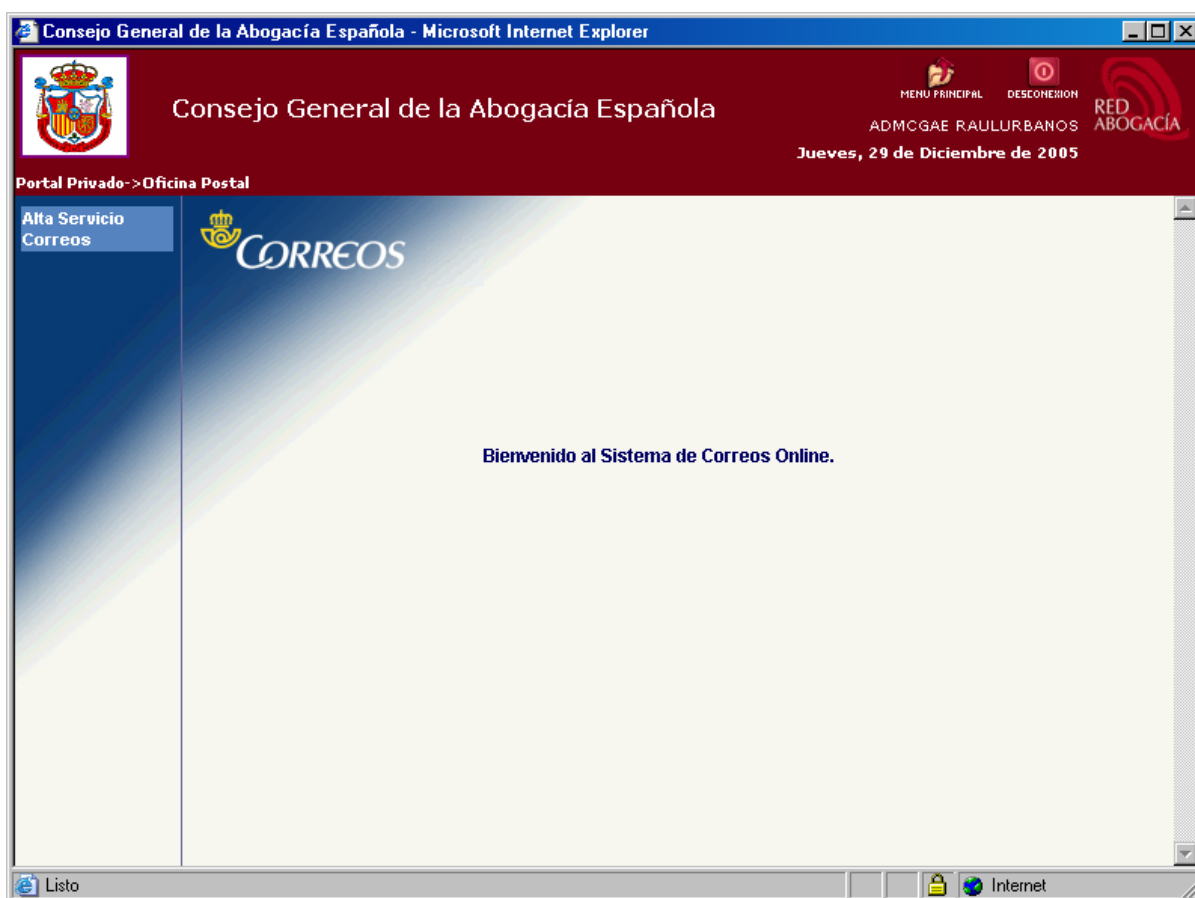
Consejo General de la Abogacía Española - Microsoft Internet Explorer

Consejo General de la Abogacía Española

MENU PRINCIPAL DESCONEXION

ADMCGAE RAULURBANOS

Jueves, 29 de Diciembre de 2005

RED ABOGACÍA

Portal Privado->Oficina Postal

Alta Servicio Correos

CORREOS

Bienvenido al Sistema de Correos Online.

Listo

Internet